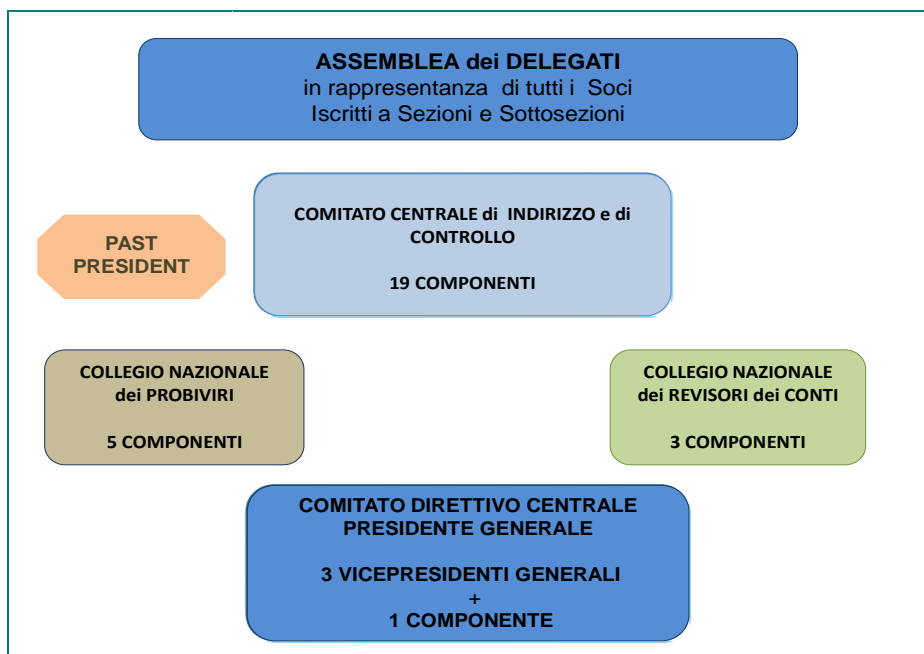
ASSEMBLEA dei DELEGATI
in rappresentanza di tutti i Soci
Iscritti a Sezioni e Sottosezioni

PAST PRESIDENT

COMITATO CENTRALE di INDIRIZZO e di CONTROLLO

19 COMPONENTI

COLLEGIO NAZIONALE dei PROBIVIRI

5 COMPONENTI

COLLEGIO NAZIONALE dei REVISORI dei CONTI

3 COMPONENTI

COMITATO DIRETTIVO CENTRALE
PRESIDENTE GENERALE

3 VICEPRESIDENTI GENERALI
+
1 COMPONENTE